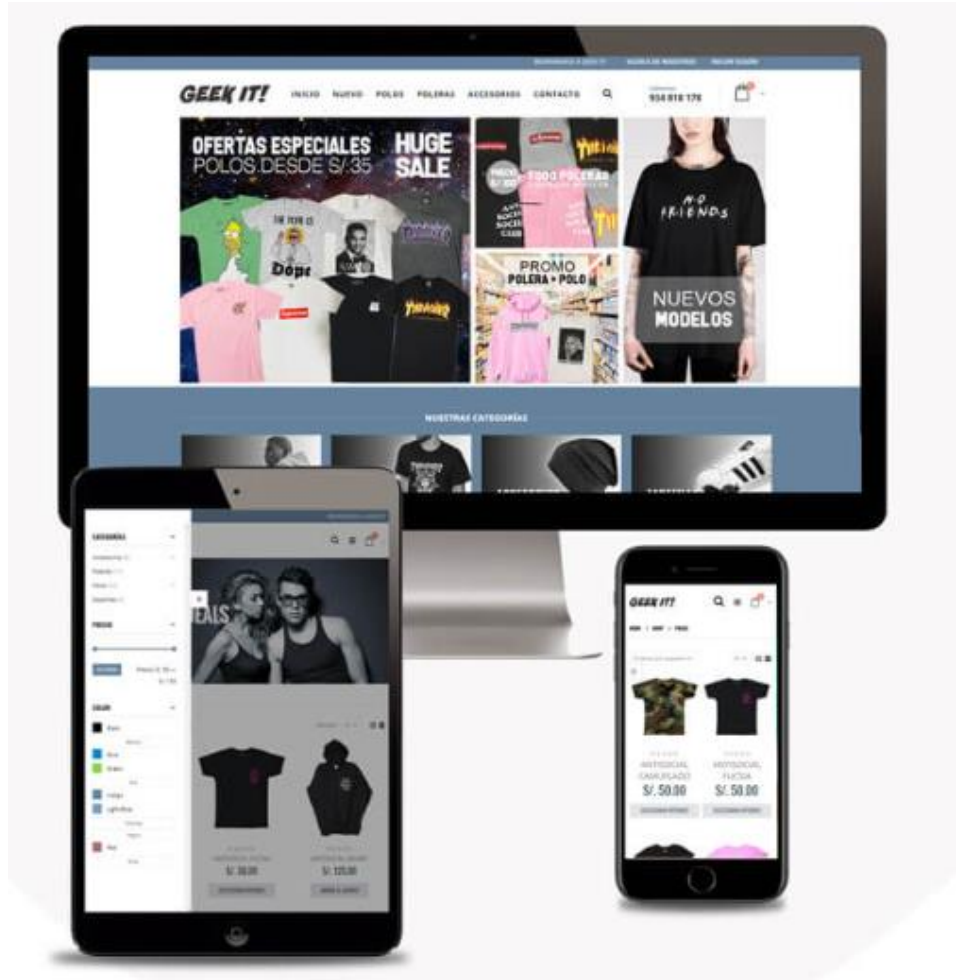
BIENVENIDO A GEEK IT! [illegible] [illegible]

GEEK IT! INICIO NUEVO POLOS POLERAS ACCESORIOS CONTACTO

954 818 178

OFERTAS ESPECIALES POLOS DESDE S/.35

HUGE SALE

TODO POLERAS

PROMO POLERA + POLO

NO FRIENDS

NUEVOS MODELOS

NUESTRAS CATEGORÍAS

CATEGORÍAS

PRECIO

COLOR

Black

Blue

Green

Indigo

LightBlue

Red

S/. 38.00

S/. 120.00

GEEK IT!

ANTISOCIAL CAMUFLADO

S/. 50.00

ANTISOCIAL FUCSIA

S/. 50.00